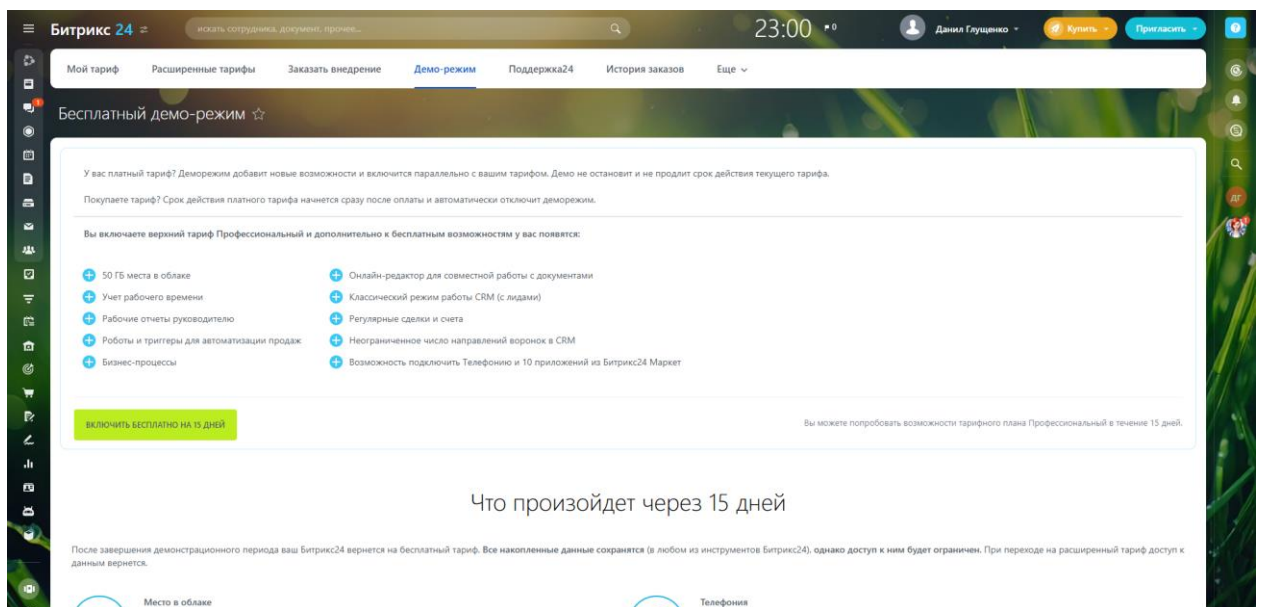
Битрикс 24

искать сотрудника, документ, прочее...

23:00 0

Данил Глущенко

Купить

Пригласить

Мой тариф Расширенные тарифы Заказать внедрение Демо-режим Поддержка24 История заказов Еще

Бесплатный демо-режим ☆

У вас платный тариф? Деморежим добавит новые возможности и включится параллельно с вашим тарифом. Демо не остановит и не продлит срок действия текущего тарифа.

Покупаете тариф? Срок действия платного тарифа начнется сразу после оплаты и автоматически отключит деморежим.

Вы включаете верхний тариф Профессиональный и дополнительно к бесплатным возможностям у вас появятся:

50 ГБ места в облаке
Учет рабочего времени
Рабочие отчеты руководителю
Роботы и триггеры для автоматизации продаж
Бизнес-процессы

Онлайн-редактор для совместной работы с документами
Классический режим работы CRM (с лидами)
Регулярные сделки и счета
Неограниченное число направлений воронок в CRM
Возможность подключить Телефонию и 10 приложений из Битрикс24 Маркет

ВКЛЮЧИТЬ БЕСПЛАТНО НА 15 ДНЕЙ

Вы можете попробовать возможности тарифного плана Профессиональный в течение 15 дней.

Что произойдет через 15 дней

После завершения демонстрационного периода ваш Битрикс24 вернется на бесплатный тариф. Все накопленные данные сохранятся (в любом из инструментов Битрикс24), однако доступ к ним будет ограничен. При переходе на расширенный тариф доступ к данным вернется.

Место в облаке

Телефония

ДГ